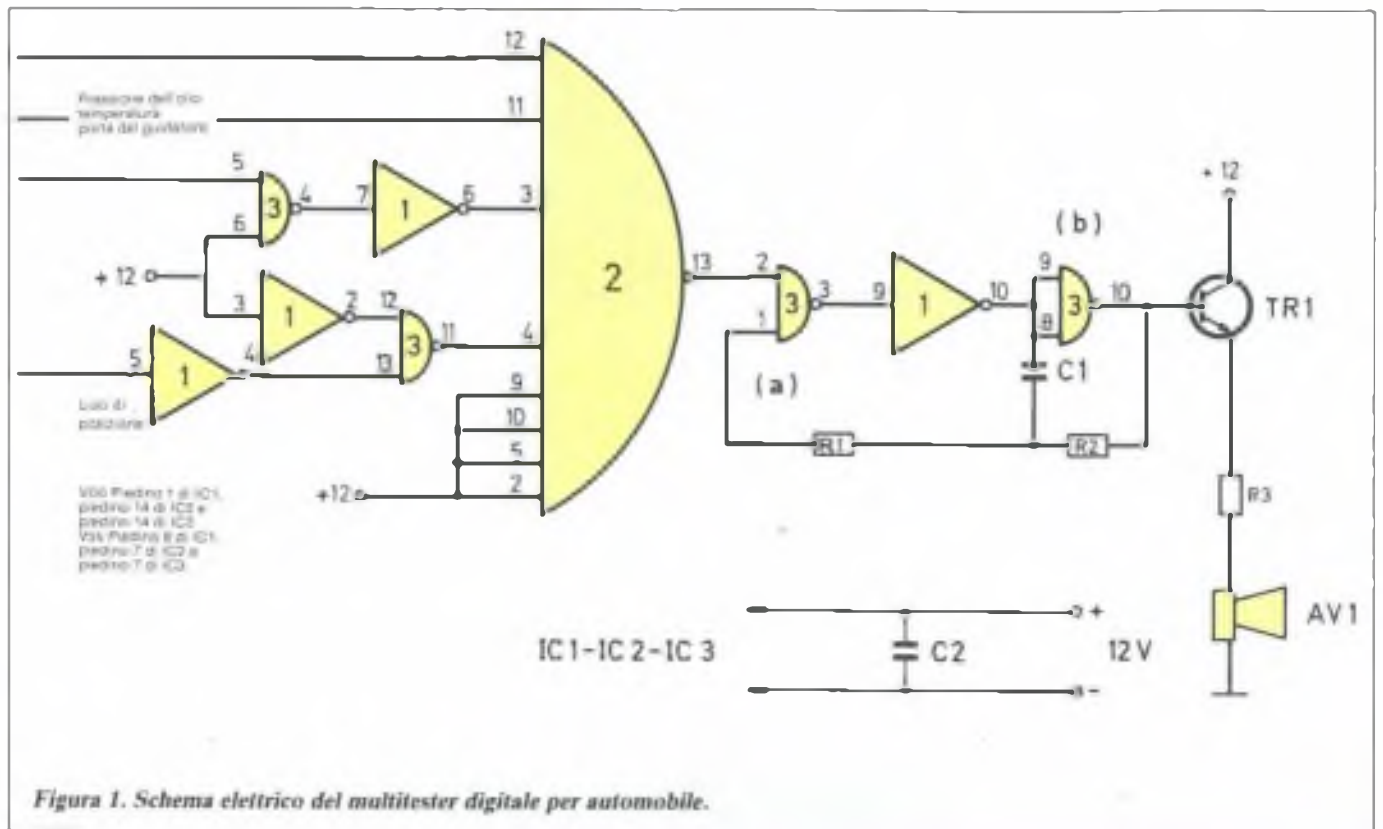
12

Pressione dell'olio
temperatura
porta del guidatore

11

5

3

4

7

1

6

3

6

+ 12

3

1

2

12

3

11

4

5

1

4

13

Luci di
posizione

9

10

5

2

+12

VDD Piedino 1 di IC1,
piedino 14 di IC2 e
piedino 14 di IC3
VSS Piedino 8 di IC1,
piedino 7 di IC2 e
piedino 7 di IC3.

2

13

2

3

3

1

(a)

9

1

10

(b)

9

3

10

8

C1

R1

R2

+ 12

TR1

R3

AV1

IC1-IC2-IC3

C2

+

12V

-

Figura 1. Schema elettrico del multitester digitale per automobile.